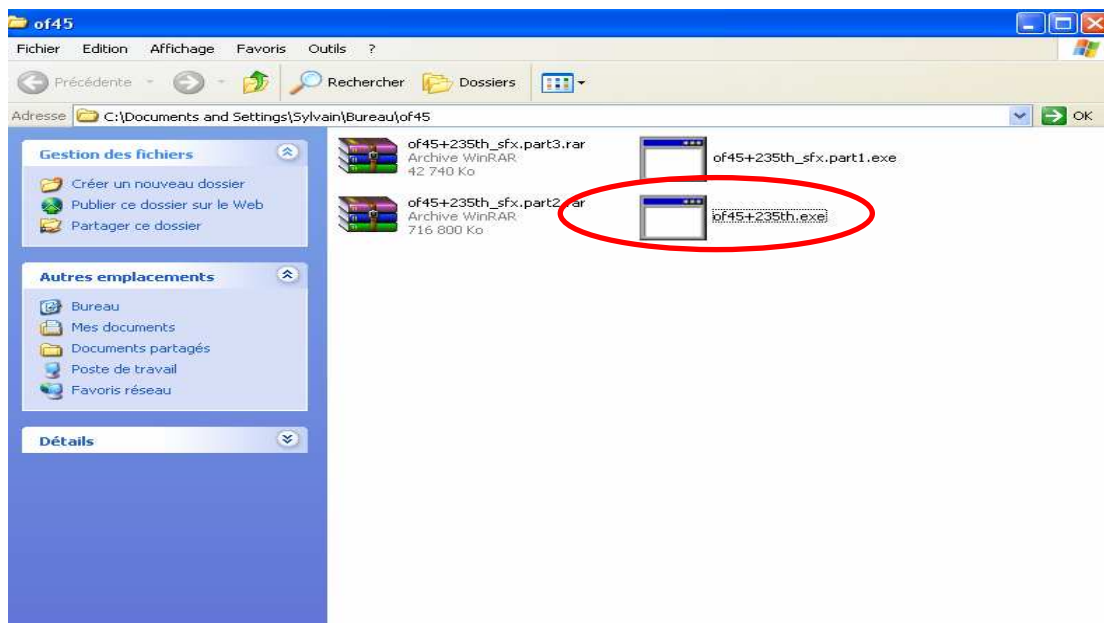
of45

Fichier Edition Affichage Favoris Outils ?

Précédente Rechercher Dossiers

Adresse C:\Documents and Settings\Sylvain\Bureau\of45 OK

Gestion des fichiers

Créer un nouveau dossier
Publier ce dossier sur le Web
Partager ce dossier

Autres emplacements

Bureau
Mes documents
Documents partagés
Poste de travail
Favoris réseau

Détails

of45+235th_sfx.part3.rar
Archive WinRAR
42 740 Ko

of45+235th_sfx.part1.exe

of45+235th_sfx.part2.rar
Archive WinRAR
716 800 Ko

of45+235th.exe